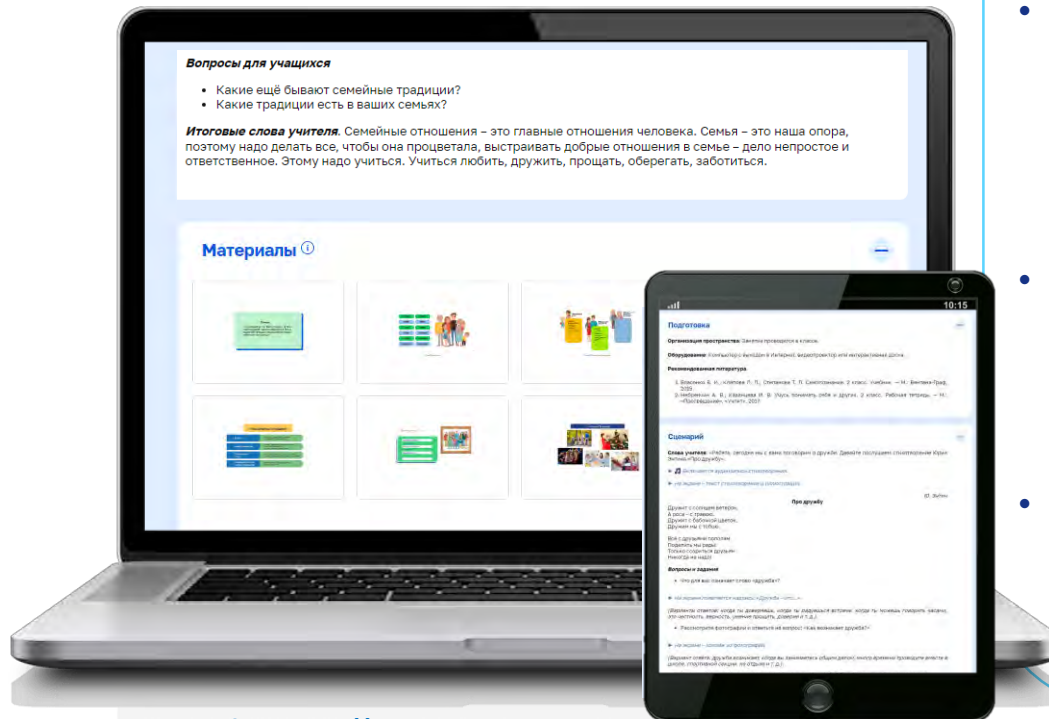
Вопросы для учащихся

- Какие ещё бывают семейные традиции?
- Какие традиции есть в ваших семьях?

Итоговые слова учителя. Семейные отношения – это главные отношения человека. Семья – это наша опора, поэтому надо делать все, чтобы она процветала, выстраивать добрые отношения в семье – дело непростое и ответственное. Этому надо учиться. Учиться любить, дружить, прощать, оберегать, заботиться.

Материалы

10:15

Подготовка

Организация пространства: Занятие проводится в классе.

Оборудование: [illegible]

Рекомендованная литература

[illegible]

Сценарий

Слова учителя: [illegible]

Про дружбу

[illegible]

Вопросы и задания

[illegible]